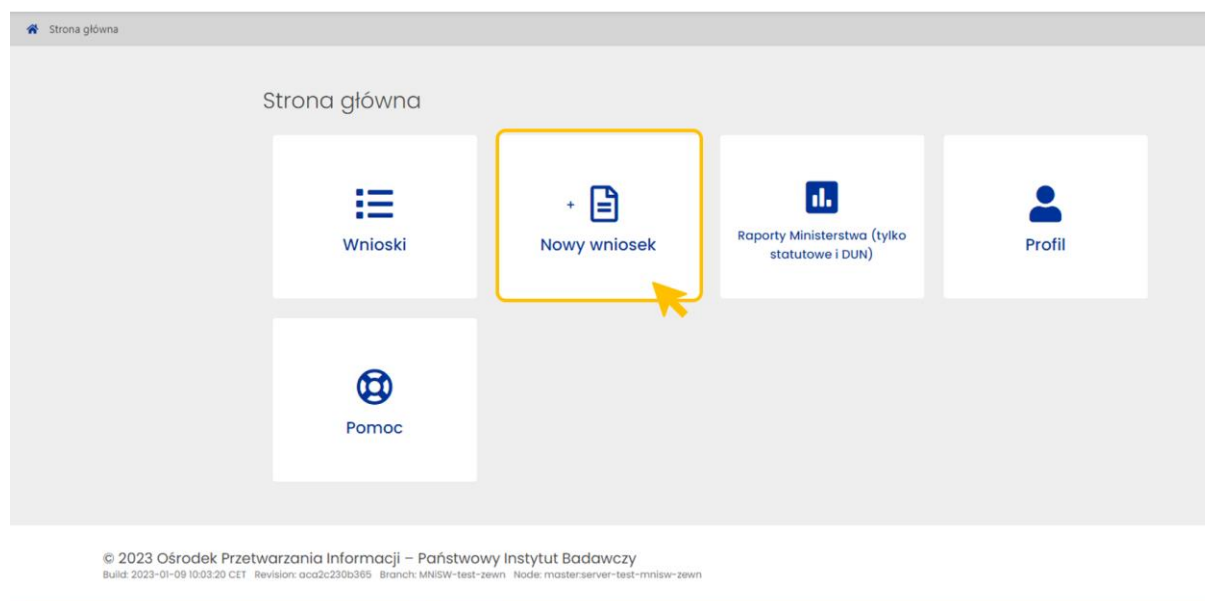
Strona główna

Strona główna

Wnioski

+

Nowy wniosek

Raporty Ministerstwa (tylko statutowe i DUN)

Profil

Pomoc

© 2023 Ośrodek Przetwarzania Informacji – Państwowy Instytut Badawczy
Build: 2023-01-09 10:03:20 CET Revision: aca2c230b365 Branch: MNISW-test-zewn Node: master:server-test-mnisw-zewn